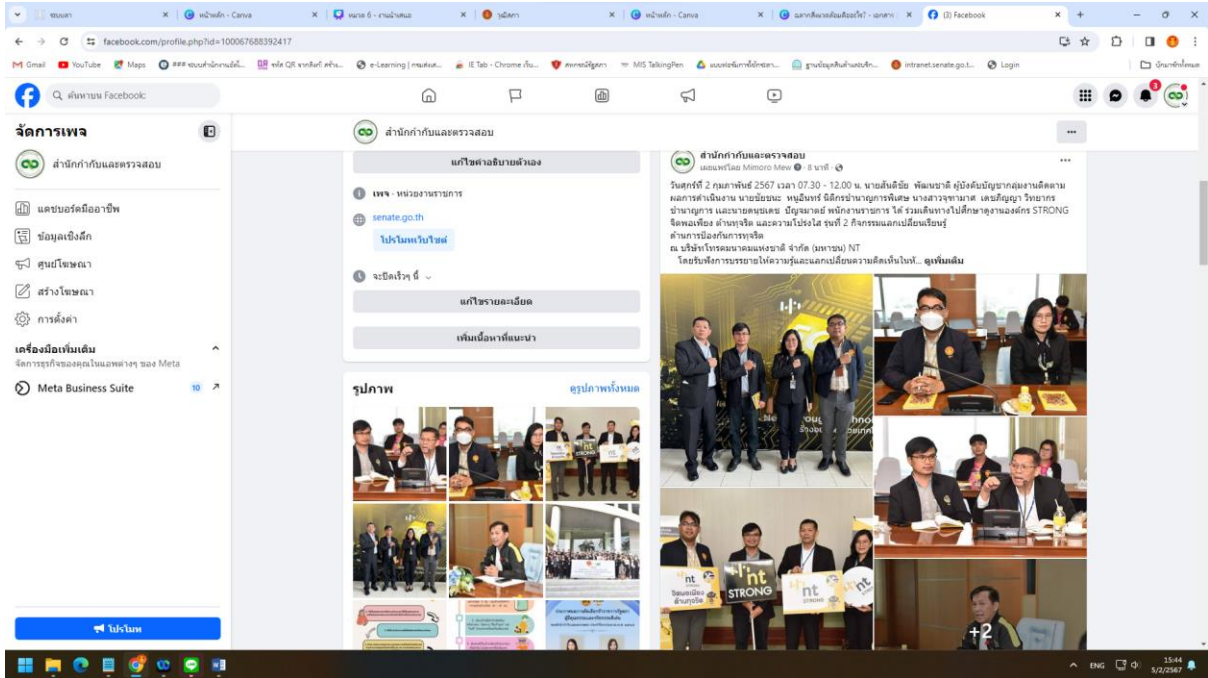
หน้าหลัก - Canva
(3) Facebook

facebook.com/profile.php?id=100067688392417

Gmail YouTube Maps e-Learning IE Tab - Chrome MIS TalkingPen intranet.senate.go.t... Login

ค้นหาบน Facebook

จัดการเพจ

สำนักกำกับและตรวจสอบ

แดชบอร์ดมืออาชีพ
ข้อมูลเชิงลึก
ศูนย์โฆษณา
สร้างโฆษณา
การตั้งค่า

เครื่องมือเพิ่มเติม
จัดการธุรกิจของคุณในแอพต่างๆ ของ Meta

Meta Business Suite 10

โปรโมท

สำนักกำกับและตรวจสอบ

แก้ไขคำอธิบายตัวเอง

เพจ · หน่วยงานราชการ

senate.go.th

โปรโมทเว็บไซต์

จะปิดเร็วๆ นี้

แก้ไขรายละเอียด

เพิ่มเนื้อหาที่แนะนำ

รูปภาพ

ดูรูปภาพทั้งหมด

สำนักกำกับและตรวจสอบ
เผยแพร่โดย Mimoro Mew · 8 นาที

วันศุกร์ที่ 2 กุมภาพันธ์ 2567 เวลา 07.30 - 12.00 น. นายสันติชัย พัฒนชาติ ผู้บังคับบัญชากลุ่มงานติดตามผลการดำเนินงาน นายชัยชนะ หนูอินทร์ นิติกรชำนาญการพิเศษ นางสาวจุฑามาศ เดชภิญญา วิทยากรชำนาญการ และนายคมชเดช ปัญจมาตย์ พนักงานราชการ ได้ร่วมเดินทางไปศึกษาดูงานองค์กร STRONG จิตพอเพียง ต้านทุจริต และความโปร่งใส รุ่นที่ 2 กิจกรรมแลกเปลี่ยนเรียนรู้ด้านการป้องกันการทุจริต
ณ บริษัทโทรคมนาคมแห่งชาติ จำกัด (มหาชน) NT
โดยรับฟังการบรรยายให้ความรู้และแลกเปลี่ยนความคิดเห็นในหั... ดูเพิ่มเติม

nt STRONG

+2

ENG 15:44 3/2/2567